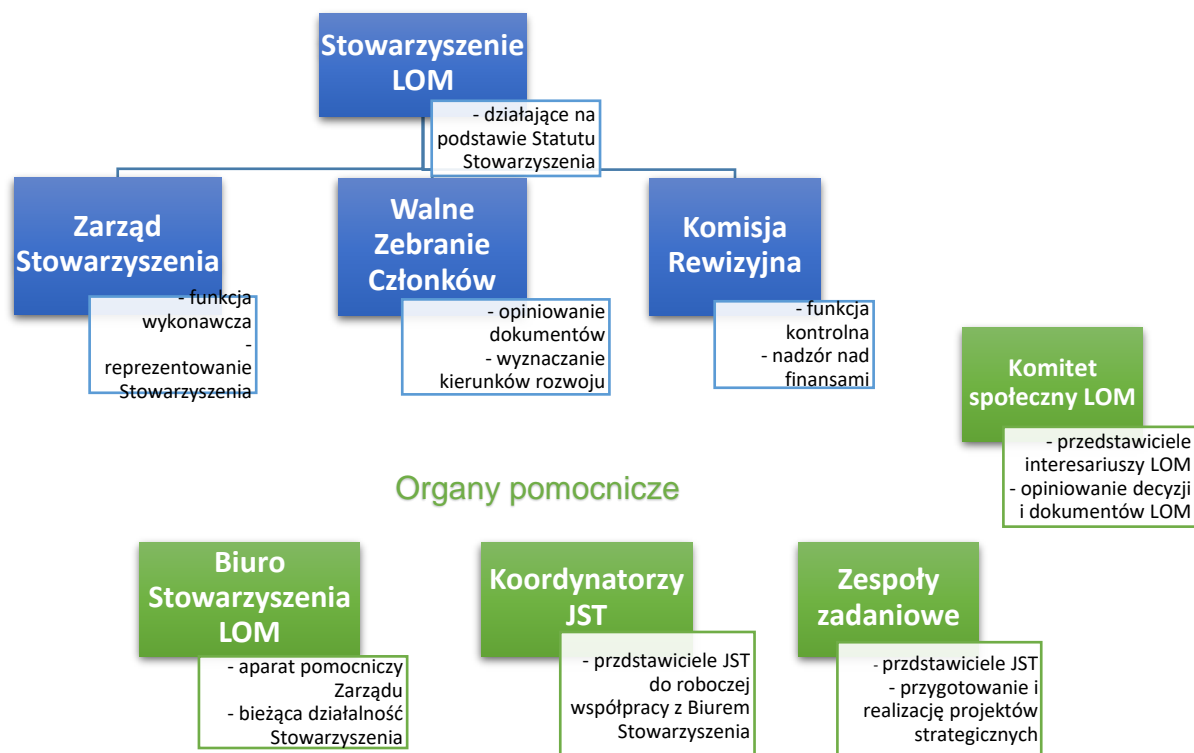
Stowarzyszenie LOM

- działające na podstawie Statutu Stowarzyszenia

Zarząd Stowarzyszenia

- funkcja wykonawcza
- reprezentowanie Stowarzyszenia

Walne Zebranie Członków

- opiniowanie dokumentów
- wyznaczanie kierunków rozwoju

Komisja Rewizyjna

- funkcja kontrolna
- nadzór nad finansami

Komitet społeczny LOM

- przedstawiciele interesariuszy LOM
- opiniowanie decyzji i dokumentów LOM

Organy pomocnicze

Biuro Stowarzyszenia LOM

- aparat pomocniczy Zarządu
- bieżąca działalność Stowarzyszenia

Koordynatorzy JST

- przdstawiciele JST do roboczej współpracy z Biurem Stowarzyszenia

Zespoły zadaniowe

- przdstawiciele JST
- przygotowanie i realizację projektów strategicznych